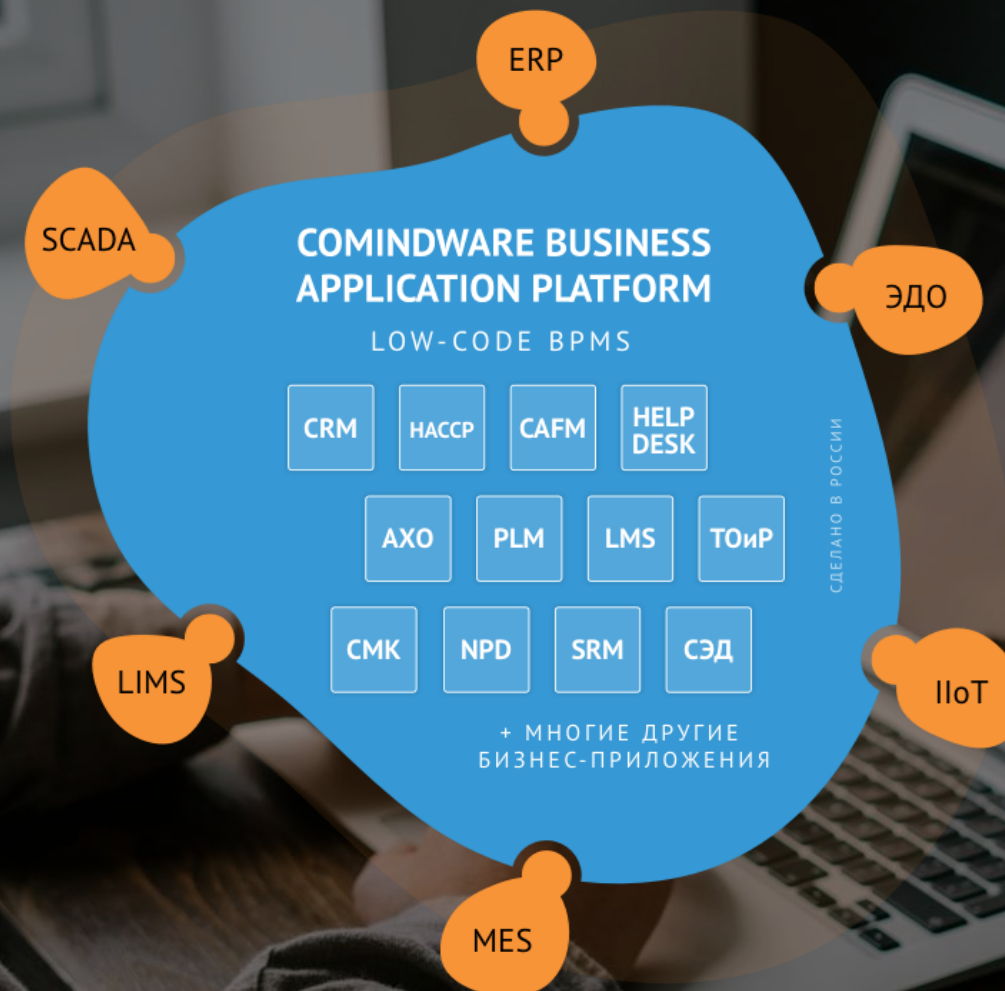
ERP

SCADA

COMINDWARE BUSINESS APPLICATION PLATFORM

LOW-CODE BPMS

ЭДО

CRM

HACCP

CAFM

HELP DESK

АХО

PLM

LMS

ТОиР

СДЕЛАНО В РОССИИ

LIMS

СМК

NPD

SRM

СЭД

IIoT

+ МНОГИЕ ДРУГИЕ БИЗНЕС-ПРИЛОЖЕНИЯ

MES